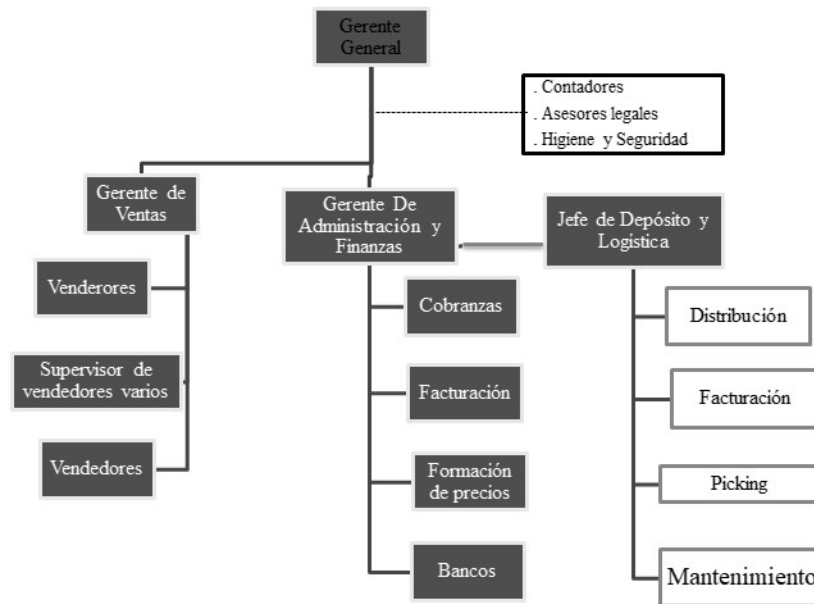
Gerente General

. Contadores
. Asesores legales
. Higiene y Seguridad

Gerente de Ventas

Venderores

Supervisor de vendedores varios

Vendedores

Gerente De Administración y Finanzas

Cobranzas

Facturación

Formación de precios

Bancos

Jefe de Depósito y Logística

Distribución

Facturación

Picking

Mantenimiento